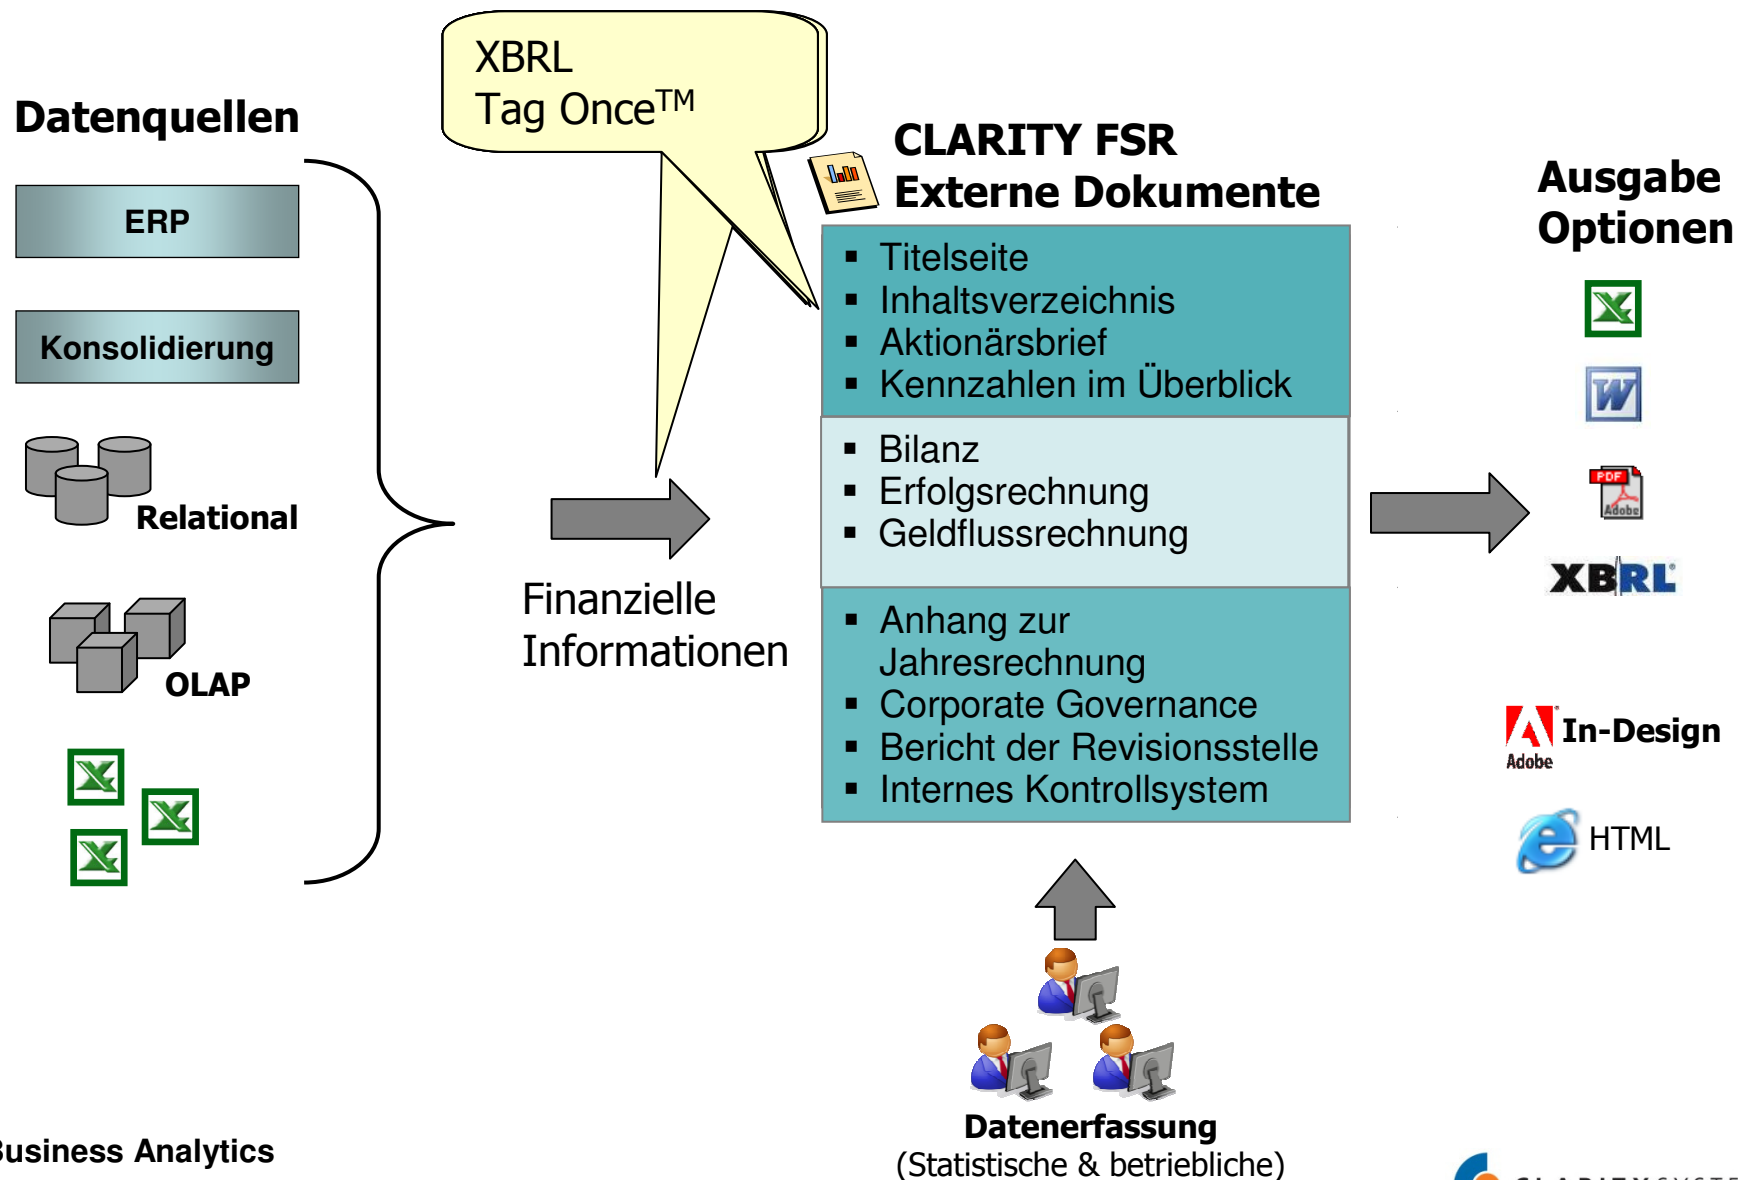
Datenquellen

ERP

Konsolidierung

Relational

OLAP

XBRL
Tag Once™

Finanzielle Informationen

CLARITY FSR
Externe Dokumente

- Titelseite
- Inhaltsverzeichnis
- Aktionärsbrief
- Kennzahlen im Überblick

- Bilanz
- Erfolgsrechnung
- Geldflussrechnung

- Anhang zur Jahresrechnung
- Corporate Governance
- Bericht der Revisionsstelle
- Internes Kontrollsystem

Ausgabe Optionen

PDF Adobe

XBRL

Adobe In-Design

HTML

Datenerfassung
(Statistische & betriebliche)

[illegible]usiness Analytics

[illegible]